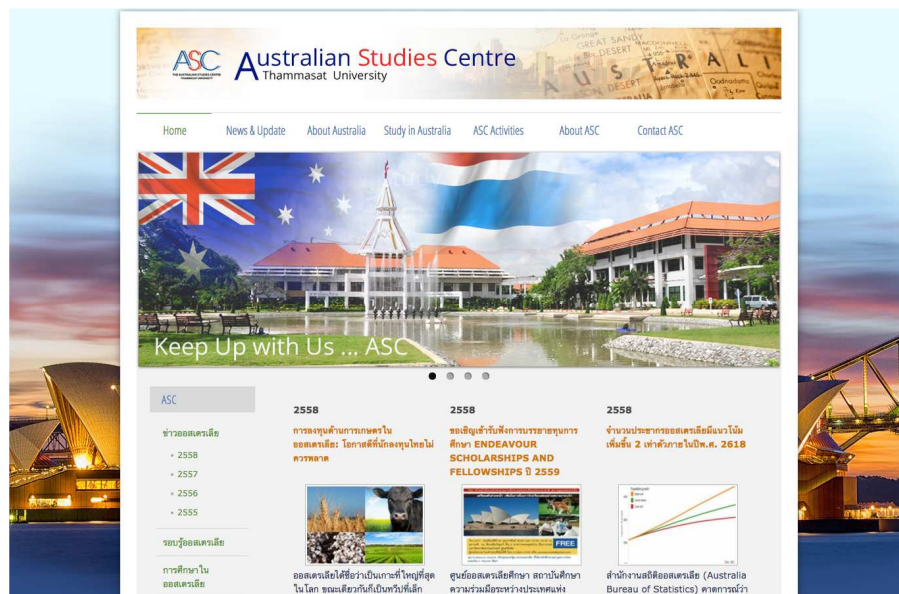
ASC THE AUSTRALIAN STUDIES CENTRE THAMMASAT UNIVERSITY

Australian Studies Centre
Thammasat University

Home News & Update About Australia Study in Australia ASC Activities About ASC Contact ASC

Keep Up with Us ... ASC

ASC

ข่าวออสเตรเลีย
• 2558
• 2557
• 2556
• 2555

รอบรู้ออสเตรเลีย

การศึกษาในออสเตรเลีย

2558
การลงทุนด้านการเกษตรในออสเตรเลีย: โอกาสดีที่นักลงทุนไทยไม่ควรพลาด

ออสเตรเลียได้ชื่อว่าเป็นเกาะที่ใหญ่ที่สุดในโลก ขณะเดียวกันก็เป็นทวีปที่เล็ก

2558
ขอเชิญเข้ารับฟังการบรรยายทุนการศึกษา ENDEAVOUR SCHOLARSHIPS AND FELLOWSHIPS ปี 2559

FREE

ศูนย์ออสเตรเลียศึกษา สถาบันศึกษาความร่วมมือระหว่างประเทศแห่ง

2558
จำนวนประชากรออสเตรเลียมีแนวโน้มเพิ่มขึ้น 2 เท่าตัวภายในปีพ.ศ. 2618

สำนักงานสถิติออสเตรเลีย (Australia Bureau of Statistics) คาดการณ์ว่า